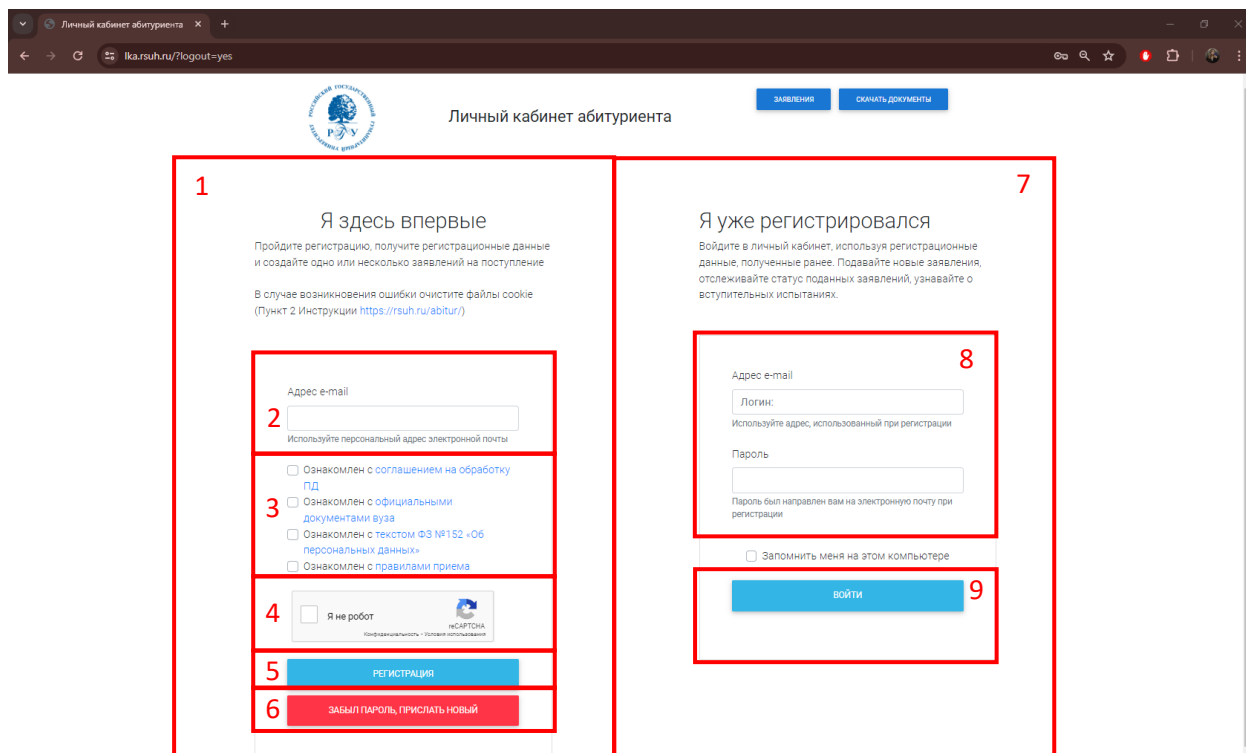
Личный кабинет абитуриента ×

lka.rsuh.ru/?logout=yes

РОССИЙСКИЙ ГОСУДАРСТВЕННЫЙ ГУМАНИТАРНЫЙ УНИВЕРСИТЕТ РГГУ

Личный кабинет абитуриента

ЗАЯВЛЕНИЯ

СКАЧАТЬ ДОКУМЕНТЫ

1

Я здесь впервые

Пройдите регистрацию, получите регистрационные данные и создайте одно или несколько заявлений на поступление

В случае возникновения ошибки очистите файлы cookie (Пункт 2 Инструкции https://rsuh.ru/abitur/)

Адрес e-mail

2

Используйте персональный адрес электронной почты

Ознакомлен с соглашением на обработку ПД

3

Ознакомлен с официальными документами вуза

Ознакомлен с текстом ФЗ №152 «Об персональных данных»

Ознакомлен с правилами приема

4

Я не робот

reCAPTCHA

Конфиденциальность - Условия использования

5

РЕГИСТРАЦИЯ

6

ЗАБЫЛ ПАРОЛЬ, ПРИСЛАТЬ НОВЫЙ

7

Я уже регистрировался

Войдите в личный кабинет, используя регистрационные данные, полученные ранее. Подавайте новые заявления, отслеживайте статус поданных заявлений, узнавайте о вступительных испытаниях.

8

Адрес e-mail

Логин:

Используйте адрес, использованный при регистрации

Пароль

Пароль был направлен вам на электронную почту при регистрации

Запомнить меня на этом компьютере

ВОЙТИ

9